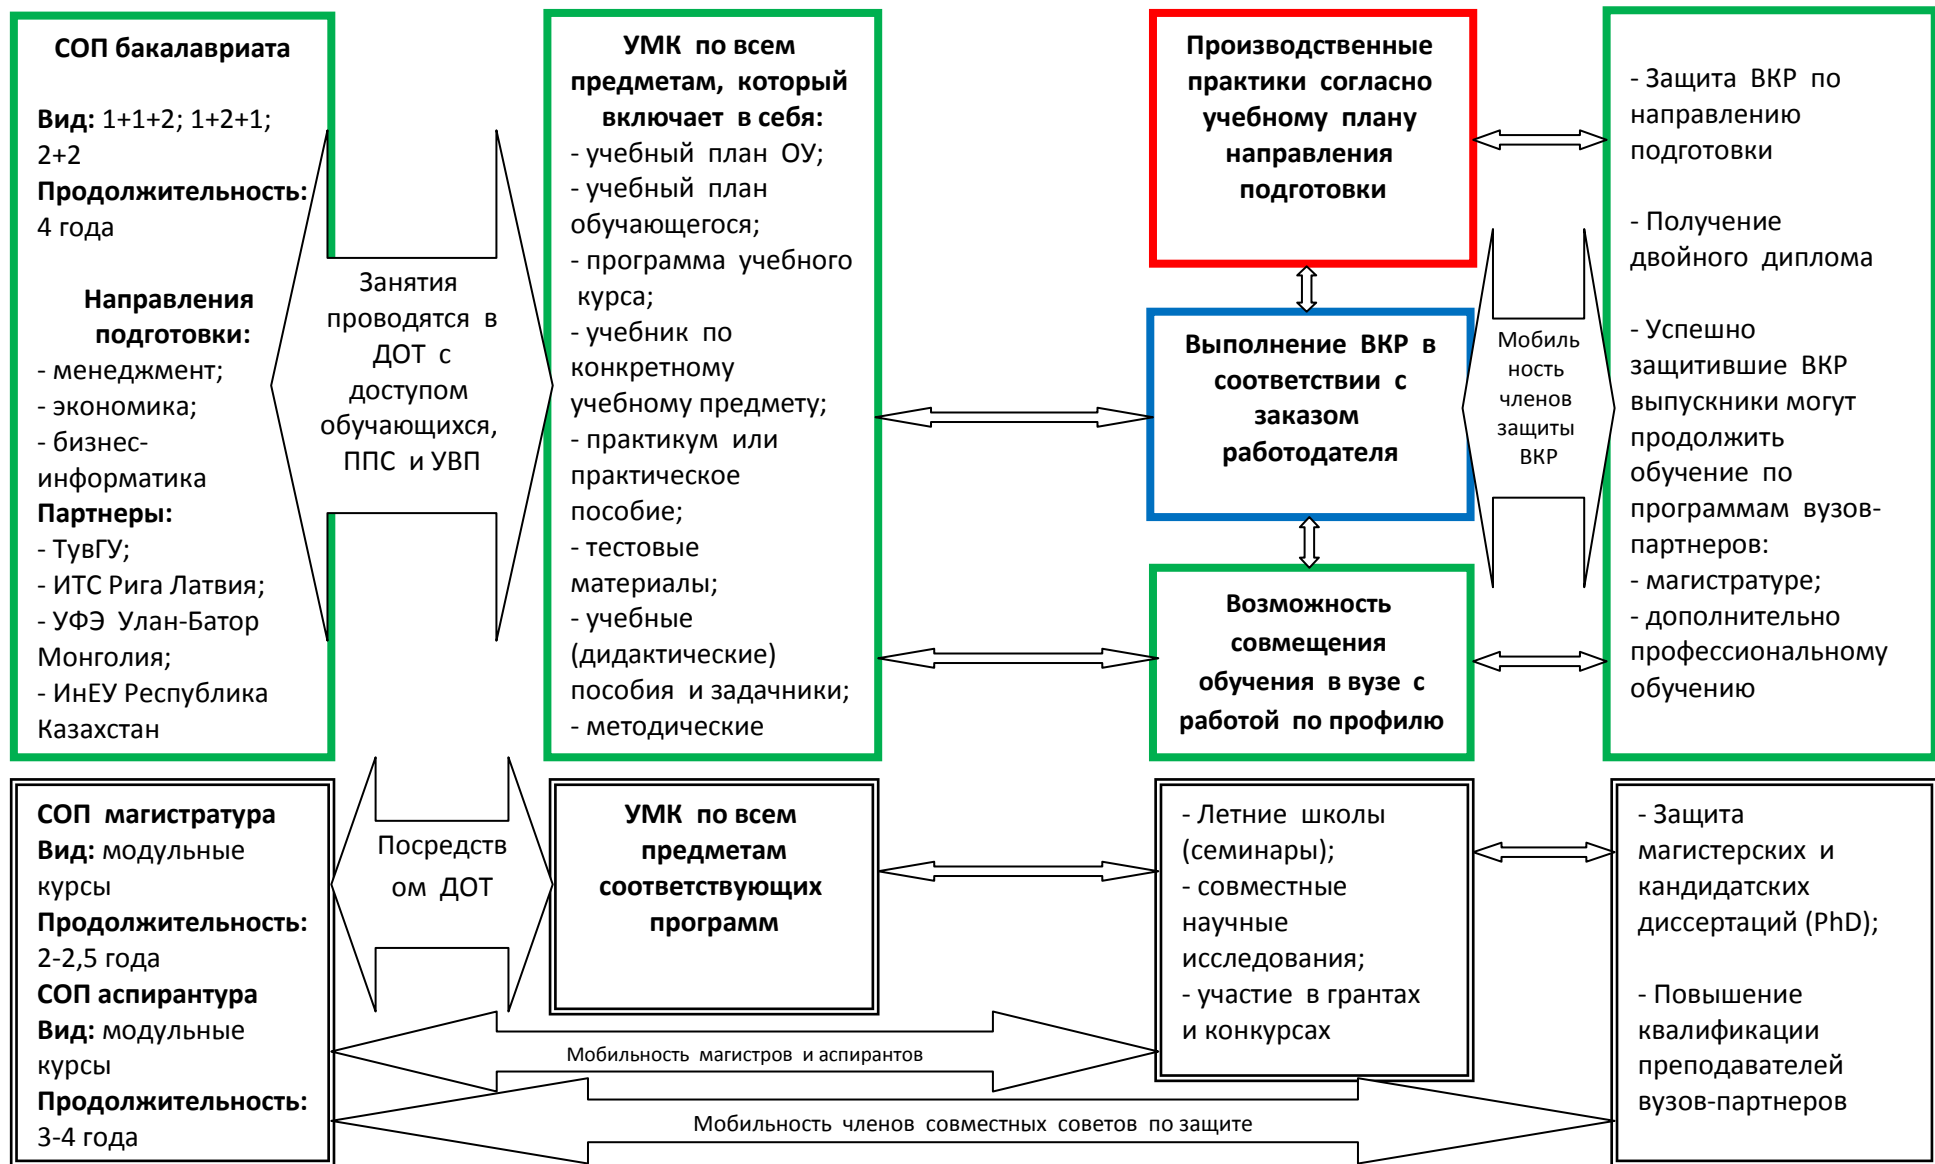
СОП бакалавриата

Вид: 1+1+2; 1+2+1; 2+2
Продолжительность: 4 года

Направления подготовки:
- менеджмент;
- экономика;
- бизнес-информатика
Партнеры:
- ТувГУ;
- ИТС Рига Латвия;
- УФЭ Улан-Батор Монголия;
- ИнЕУ Республика Казахстан

Занятия проводятся в ДОТ с доступом обучающихся, ППС и УВП

УМК по всем предметам, который включает в себя:
- учебный план ОУ;
- учебный план обучающегося;
- программа учебного курса;
- учебник по конкретному учебному предмету;
- практикум или практическое пособие;
- тестовые материалы;
- учебные (дидактические) пособия и задачники;
- методические

Производственные практики согласно учебному плану направления подготовки

Выполнение ВКР в соответствии с заказом работодателя

Возможность совмещения обучения в вузе с работой по профилю

Мобильность членов защиты ВКР

- Защита ВКР по направлению подготовки

- Получение двойного диплома

- Успешно защитившие ВКР выпускники могут продолжить обучение по программам вузов-партнеров:
- магистратуре;
- дополнительно профессиональному обучению

СОП магистратура
Вид: модульные курсы
Продолжительность: 2-2,5 года
СОП аспирантура
Вид: модульные курсы
Продолжительность: 3-4 года

Посредством ДОТ

УМК по всем предметам соответствующих программ

- Летние школы (семинары);
- совместные научные исследования;
- участие в грантах и конкурсах

- Защита магистерских и кандидатских диссертаций (PhD);

- Повышение квалификации преподавателей вузов-партнеров

Мобильность магистров и аспирантов

Мобильность членов совместных советов по защите